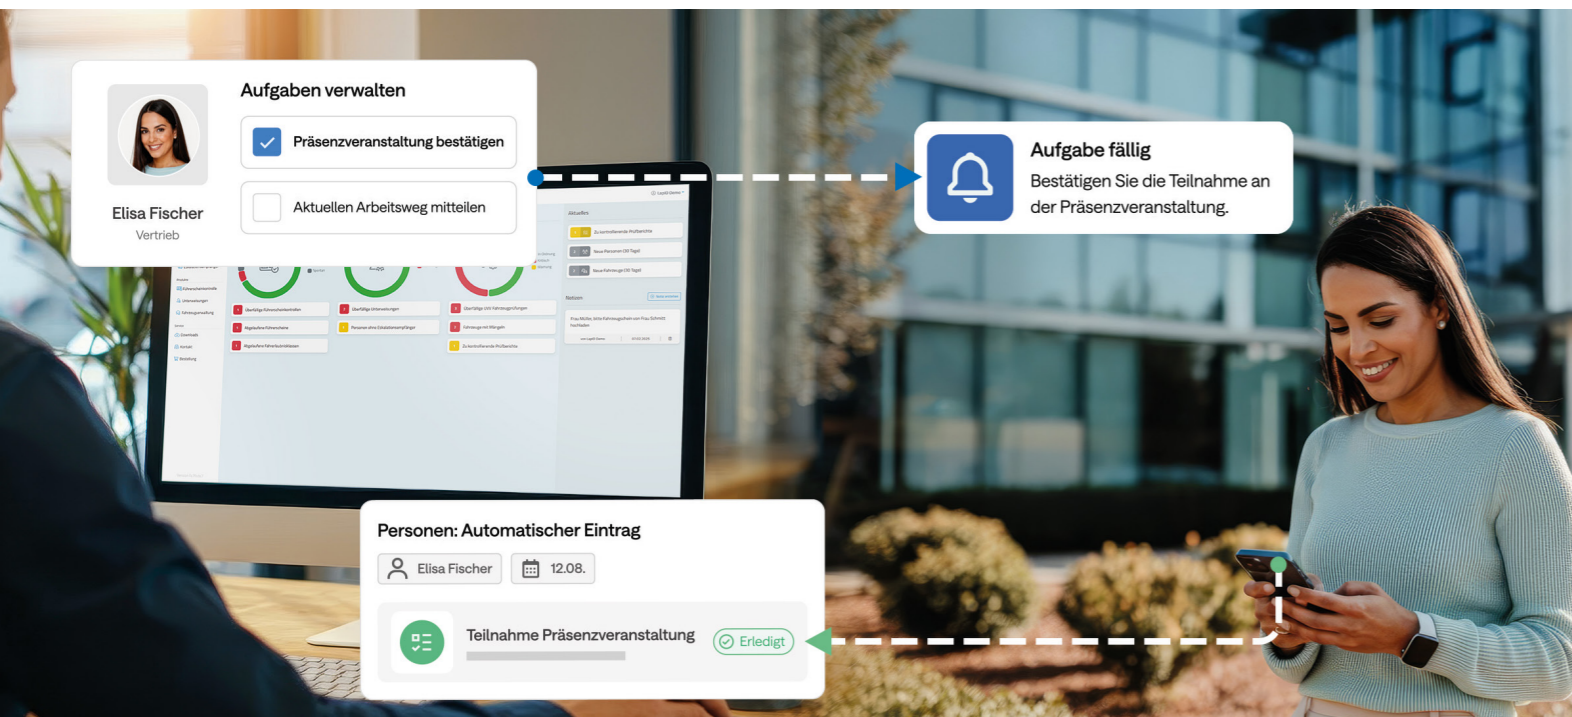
Elisa Fischer
Vertrieb

Aufgaben verwalten

Präsenzveranstaltung bestätigen

Aktuellen Arbeitsweg mitteilen

Aufgabe fällig
Bestätigen Sie die Teilnahme an der Präsenzveranstaltung.

Personen: Automatischer Eintrag

Elisa Fischer
12.08.

Teilnahme Präsenzveranstaltung
Erledigt